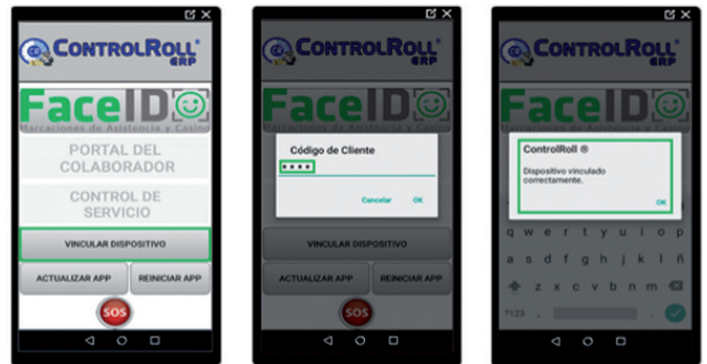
ControlRoll® ERP

FaceID
Marcaciones de Asistencia y Casino

PORTAL DEL COLABORADOR

CONTROL DE SERVICIO

VINCULAR DISPOSITIVO

ACTUALIZAR APP

REINICIAR APP

SOS

ControlRoll® ERP

FaceID
Marcaciones de Asistencia y Casino

Código de Cliente

••••

Cancelar

OK

VINCULAR DISPOSITIVO

ACTUALIZAR APP

REINICIAR APP

SOS

ControlRoll® ERP

FaceID

ControlRoll ®

Dispositivo vinculado correctamente.

OK

q w e r t y u i o p

a s d f g h j k l ñ

z x c v b n m

?123